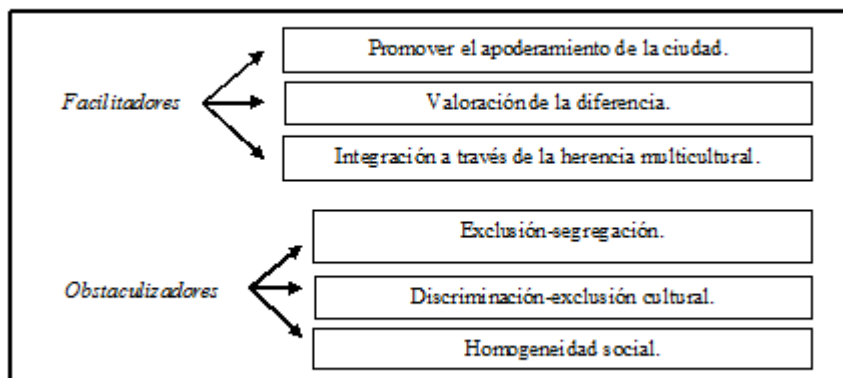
Facilitadores

Promover el apoderamiento de la ciudad.

Valoración de la diferencia.

Integración a través de la herencia multicultural.

Obstaculizadores

Exclusión-segregación.

Discriminación-exclusión cultural.

Homogeneidad social.